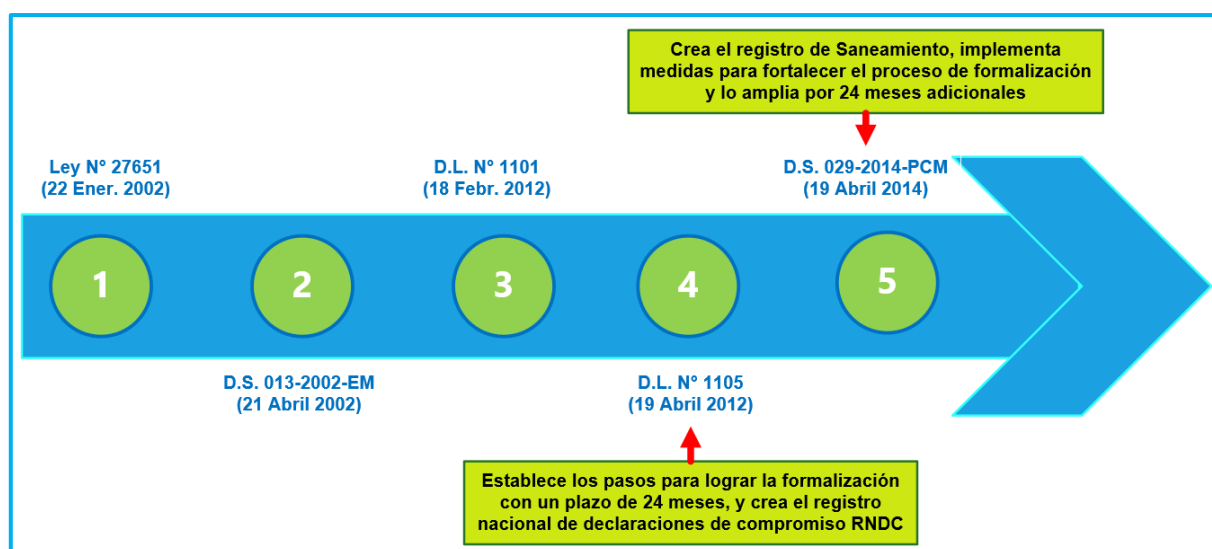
Crea el registro de Saneamiento, implementa medidas para fortalecer el proceso de formalización y lo amplia por 24 meses adicionales

Ley N° 27651
(22 Ener. 2002)

D.L. N° 1101
(18 Febr. 2012)

D.S. 029-2014-PCM
(19 Abril 2014)

1

2

3

4

5

D.S. 013-2002-EM
(21 Abril 2002)

D.L. N° 1105
(19 Abril 2012)

Establece los pasos para lograr la formalización con un plazo de 24 meses, y crea el registro nacional de declaraciones de compromiso RNDC